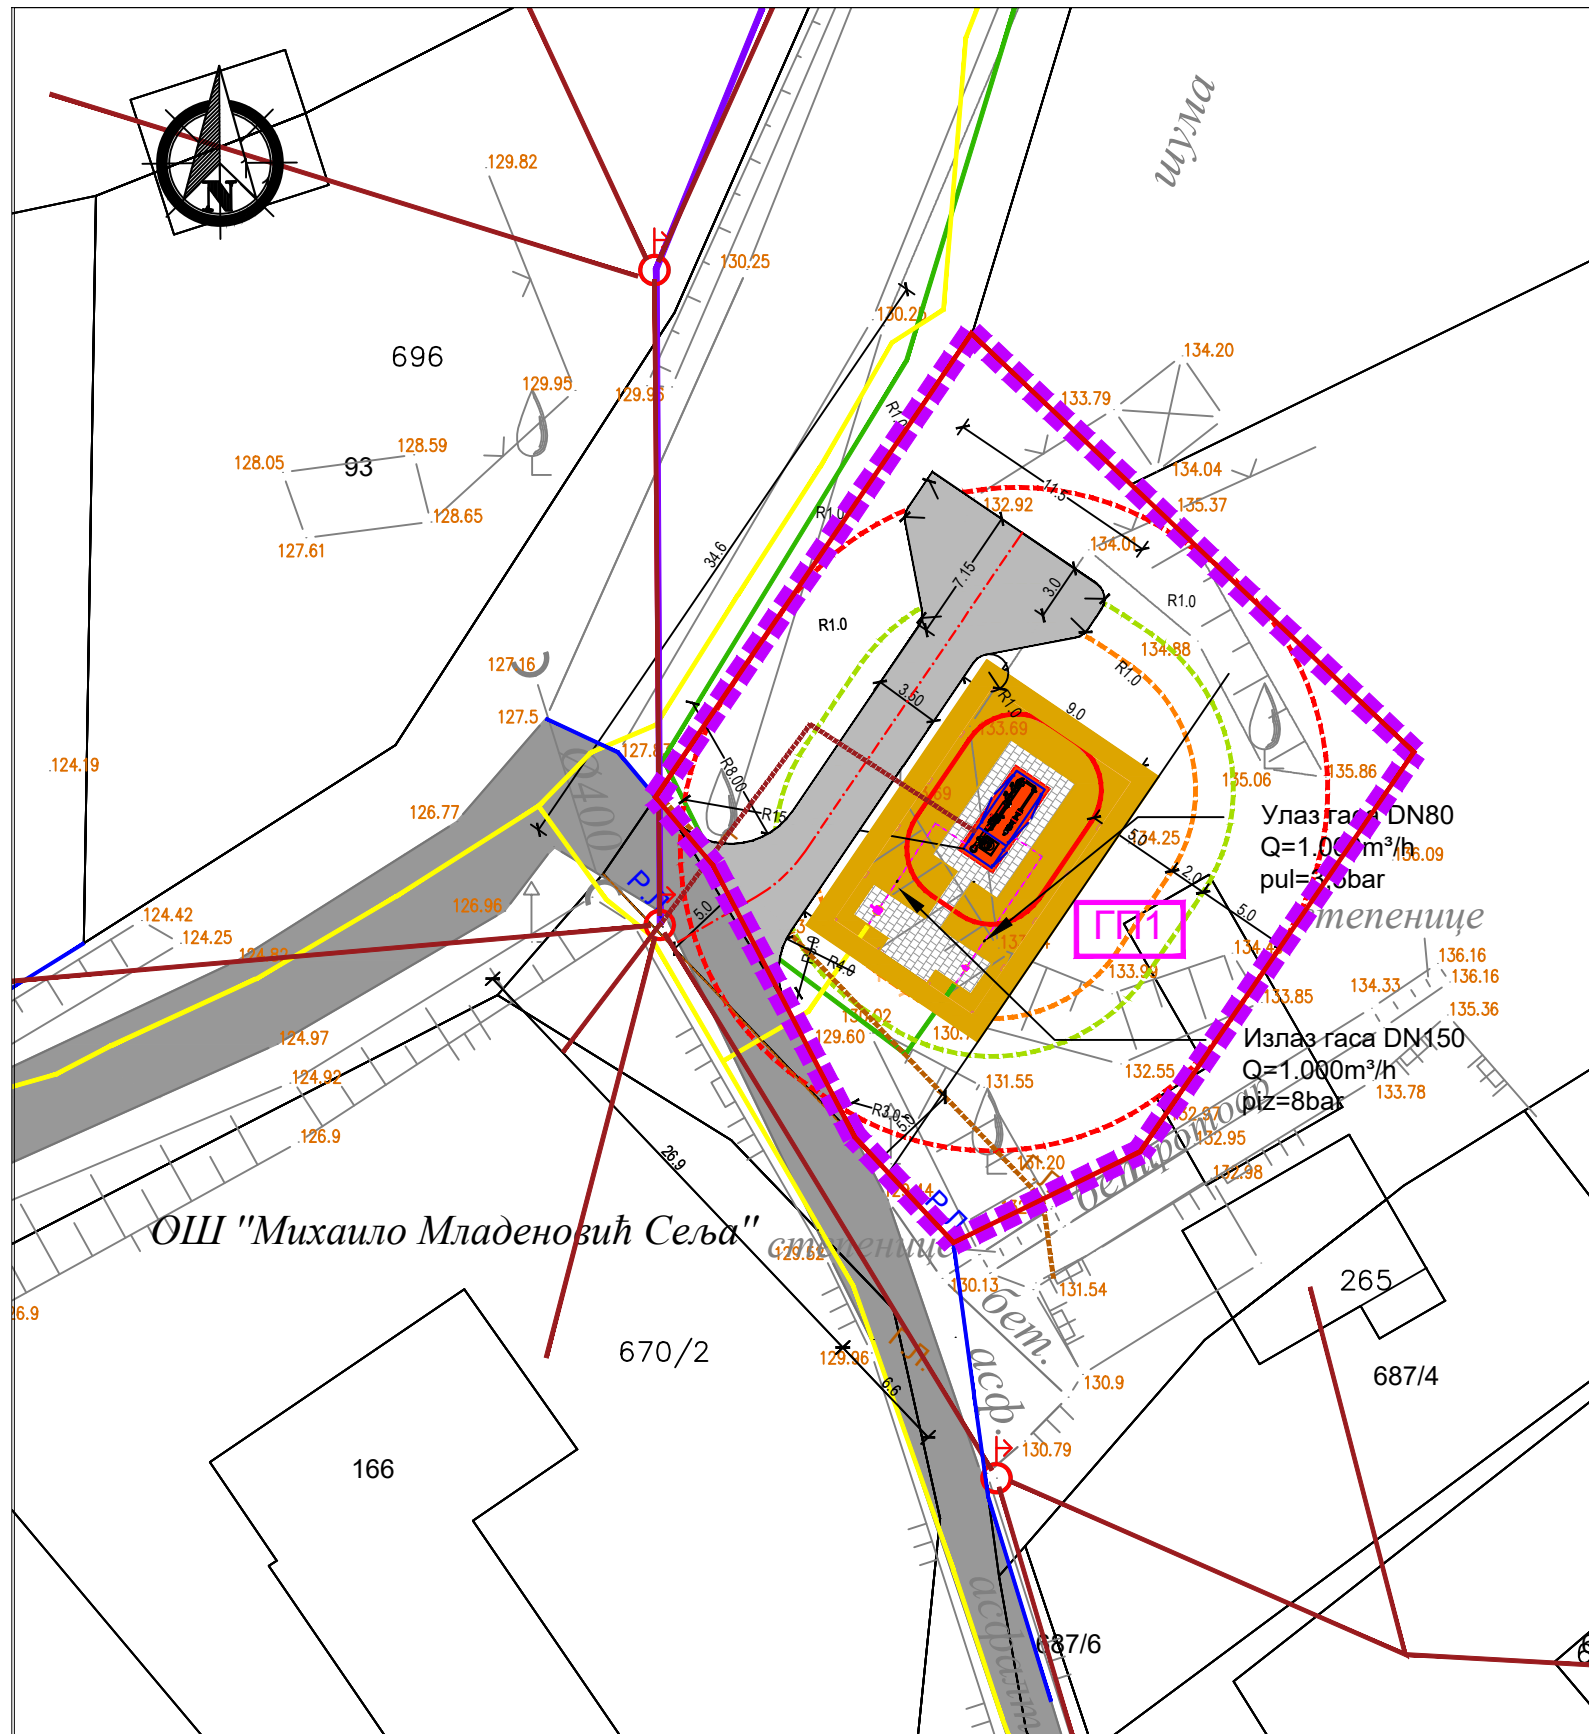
N

шума

129.82
130.25
130.2
134.20
133.79
696
129.95
129.95
R10
128.05
93
128.59
128.65
127.61
134.04
135.37
11.5
132.92
134.01
34.6
R1.0
7.15
3.0
R1.0
R1.0
134.88
R1.0
127.16
127.5
3.50
R1.0
9.0
133.69
127.8
R8.00
135.06
135.86
.124.19
Ø400
126.77
R15
Улаз гаса DN80
Q=1.000m³/h
pul=8bar
136.09
134.25
2.0
5.0
5.0
126.96
РЛ
ГП1
степенице
124.42
124.25
124.82
R4.0
133.94
134
133.85
136.16
136.16
134.33
135.36
124.97
130.92
129.60
130.
Излаз гаса DN150
Q=1.000m³/h
piz=8bar
124.92
131.55
132.55
133.78
126.9
R3.0
132.97
132.95
26.9
131.20
132.98
бет.
ОШ "Михаило Младеновић Сеља"
степенице
129.62
РЛ
130.13
131.54
265
26.9
670/2
129.96
РЛ
бет.
асф.
130.9
687/4
6.6
166
130.79
асфалт
687/6